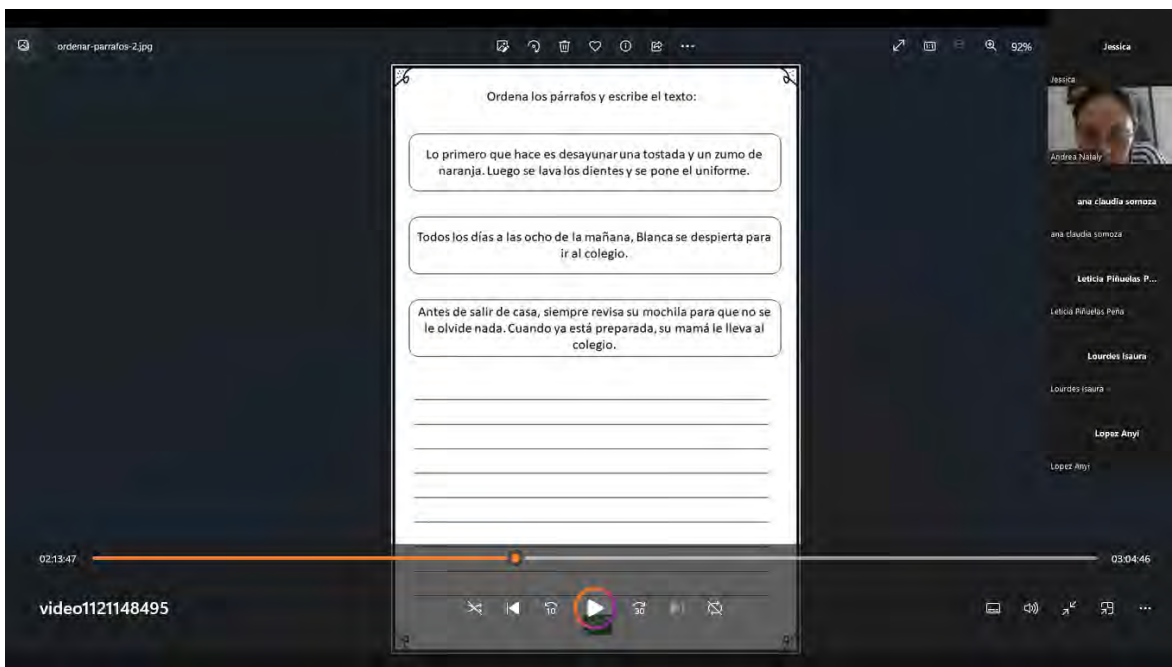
ordenar-parrafos-2.jpg

92%

Jessica

Jessica

Andrea Nataly

ana claudia somoza

ana claudia somoza

Leticia Piñuelas P...

Leticia Piñuelas Peña

Lourdes Isaura

Lourdes Isaura

Lopez Anyi

Lopez Anyi

Ordena los párrafos y escribe el texto:

Lo primero que hace es desayunar una tostada y un zumo de naranja. Luego se lava los dientes y se pone el uniforme.

Todos los días a las ocho de la mañana, Blanca se despierta para ir al colegio.

Antes de salir de casa, siempre revisa su mochila para que no se le olvide nada. Cuando ya está preparada, su mamá le lleva al colegio.

02:13:47

03:04:46

video1121148495

10

30